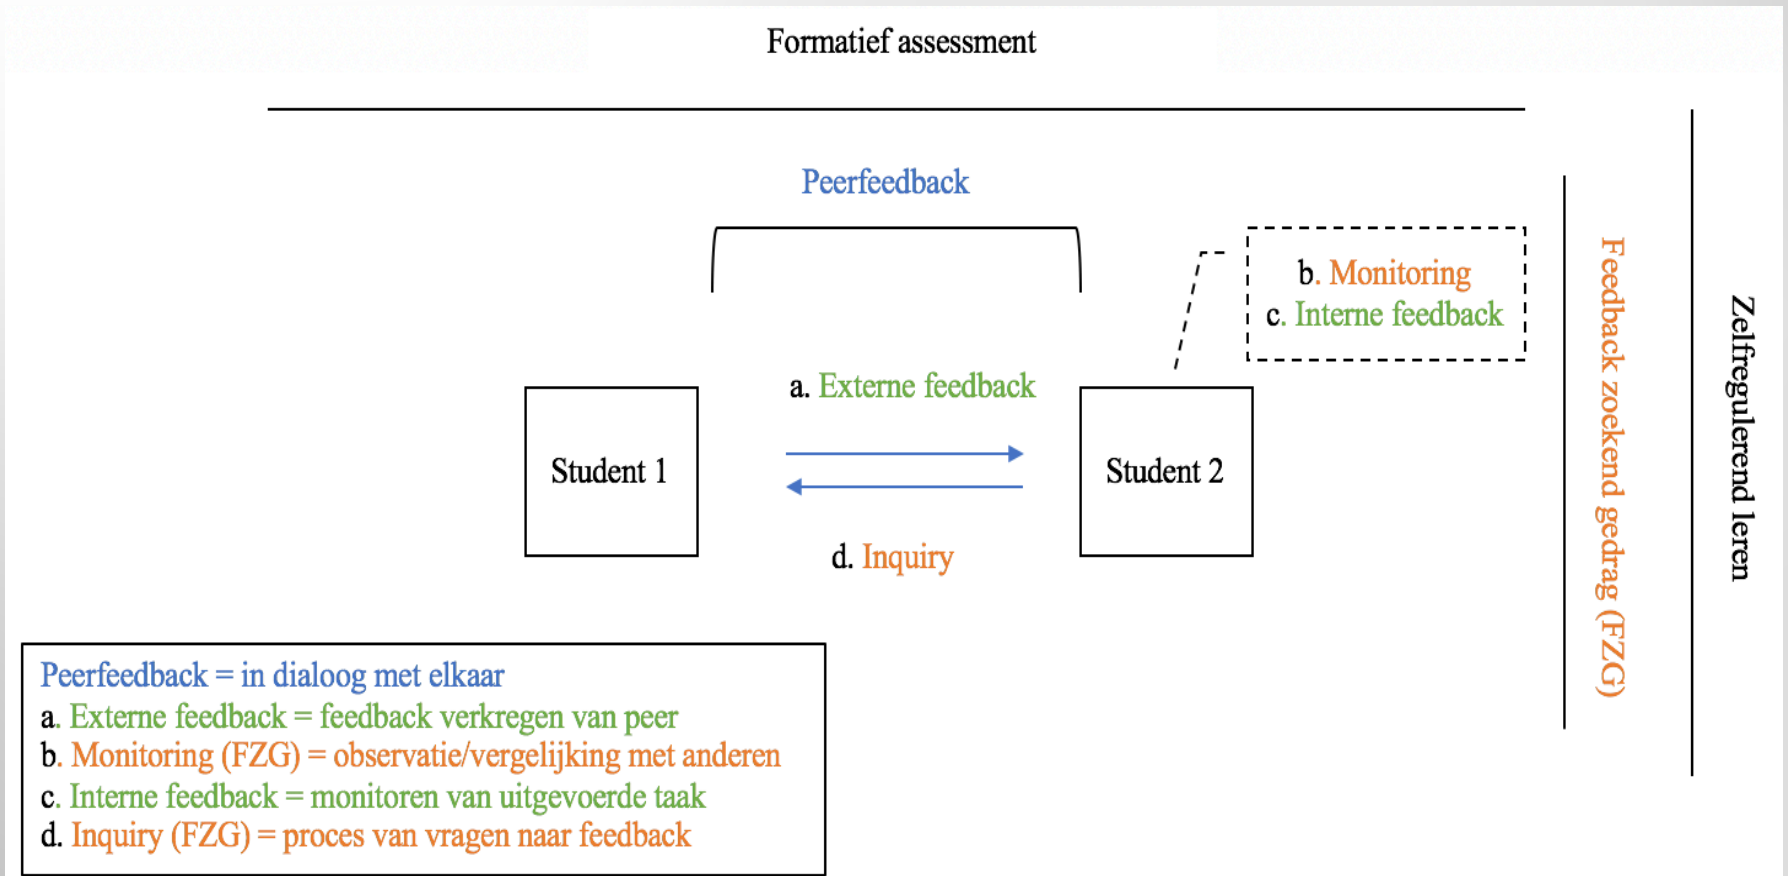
Formatief assessment

Peerfeedback

b. Monitoring
c. Interne feedback

a. Externe feedback

Student 1

Student 2

d. Inquiry

Feedback zoekend gedrag (FZG)

Zelfregulerend leren

Peerfeedback = in dialoog met elkaar
a. Externe feedback = feedback verkregen van peer
b. Monitoring (FZG) = observatie/vergelijking met anderen
c. Interne feedback = monitoren van uitgevoerde taak
d. Inquiry (FZG) = proces van vragen naar feedback